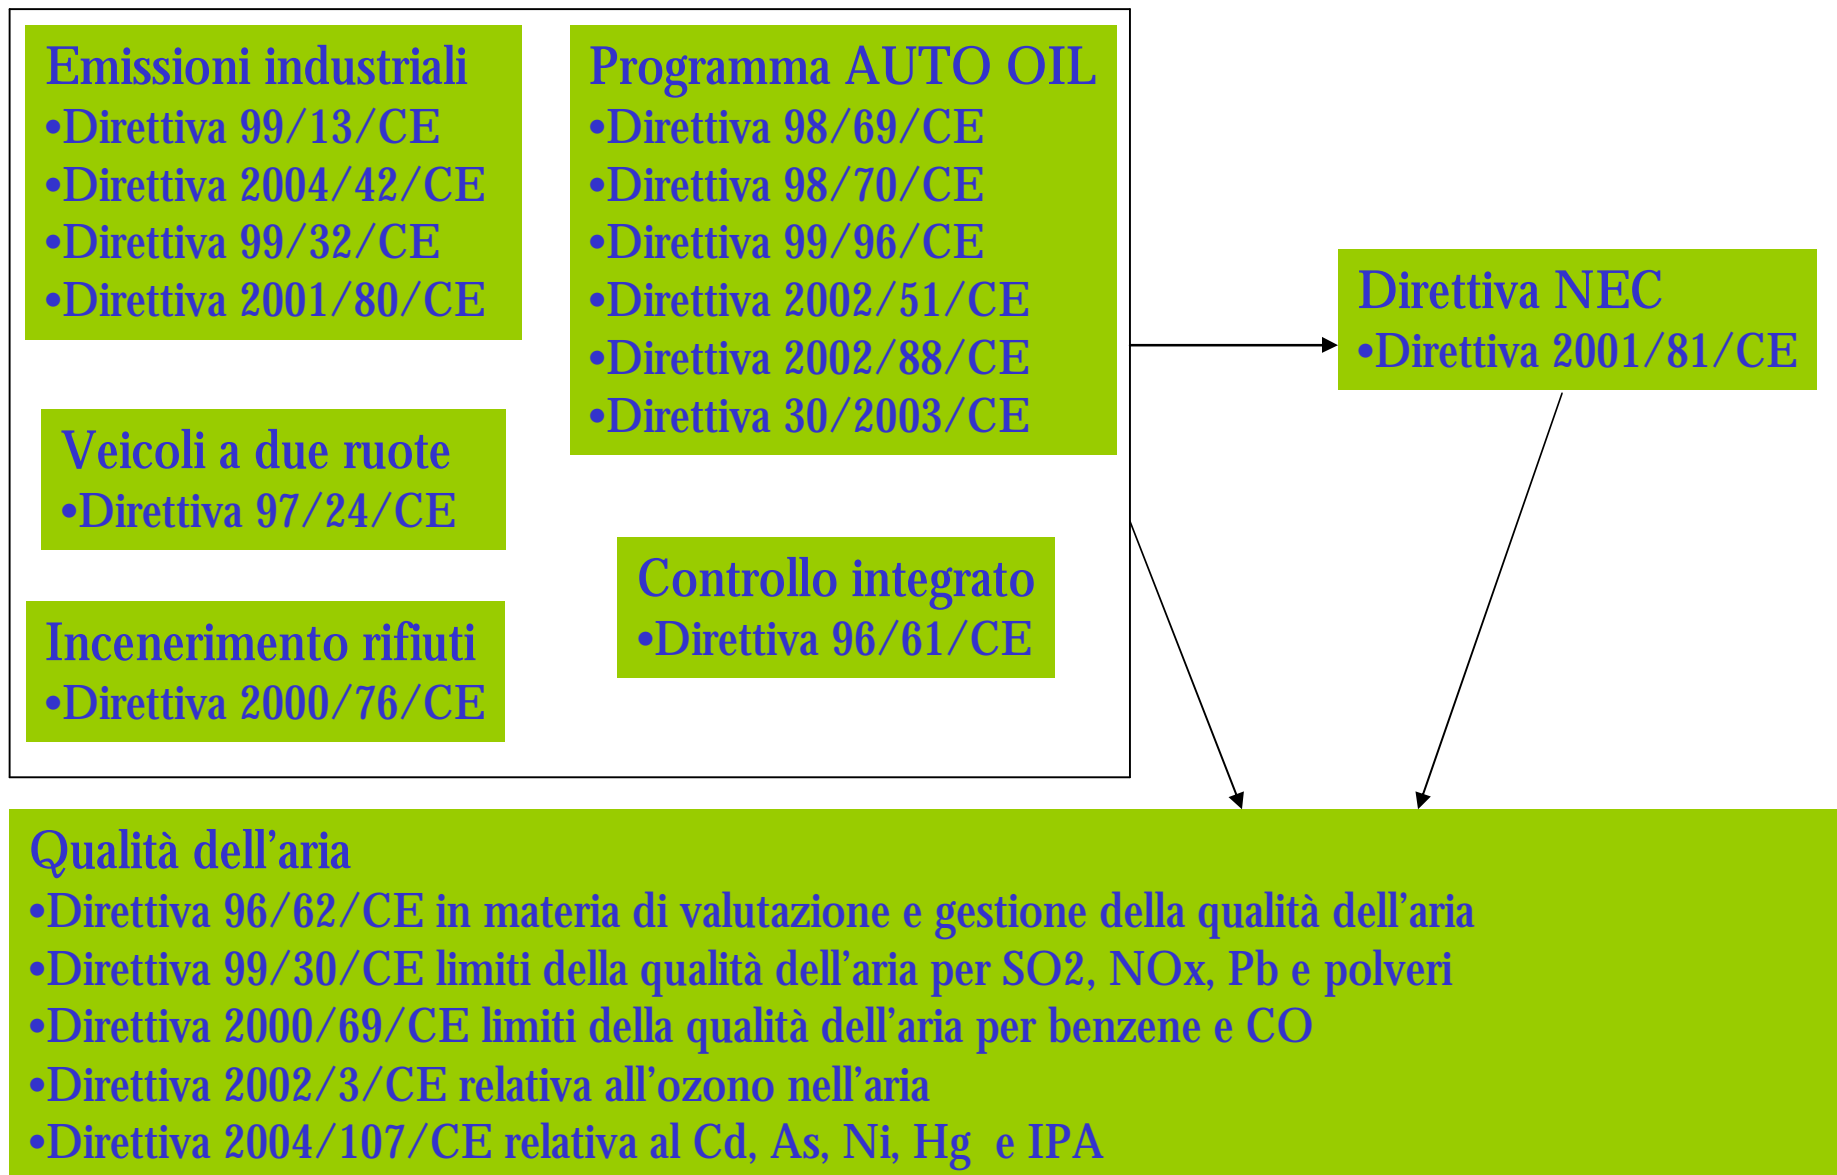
Emissioni industriali
•Direttiva 99/13/CE
•Direttiva 2004/42/CE
•Direttiva 99/32/CE
•Direttiva 2001/80/CE

Programma AUTO OIL
•Direttiva 98/69/CE
•Direttiva 98/70/CE
•Direttiva 99/96/CE
•Direttiva 2002/51/CE
•Direttiva 2002/88/CE
•Direttiva 30/2003/CE

Veicoli a due ruote
•Direttiva 97/24/CE

Incenerimento rifiuti
•Direttiva 2000/76/CE

Controllo integrato
•Direttiva 96/61/CE

Direttiva NEC
•Direttiva 2001/81/CE

Qualità dell'aria
•Direttiva 96/62/CE in materia di valutazione e gestione della qualità dell'aria
•Direttiva 99/30/CE limiti della qualità dell'aria per SO2, NOx, Pb e polveri
•Direttiva 2000/69/CE limiti della qualità dell'aria per benzene e CO
•Direttiva 2002/3/CE relativa all'ozono nell'aria
•Direttiva 2004/107/CE relativa al Cd, As, Ni, Hg e IPA